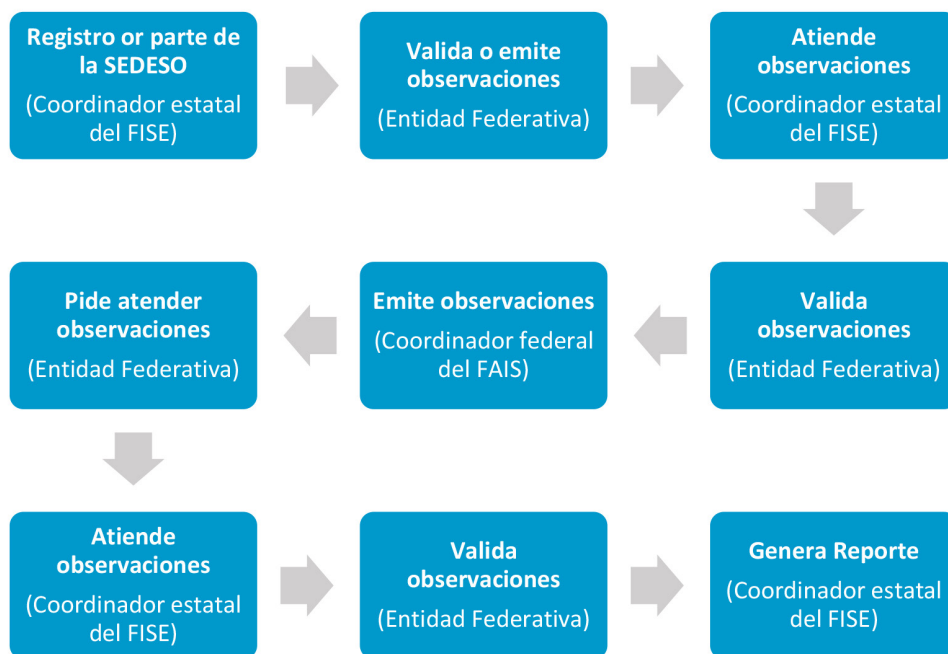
Registro or parte de la SEDESO
(Coordinador estatal del FISE)

Valida o emite observaciones
(Entidad Federativa)

Atiende observaciones
(Coordinador estatal del FISE)

Valida observaciones
(Entidad Federativa)

Emite observaciones
(Coordinador federal del FAIS)

Pide atender observaciones
(Entidad Federativa)

Atiende observaciones
(Coordinador estatal del FISE)

Valida observaciones
(Entidad Federativa)

Genera Reporte
(Coordinador estatal del FISE)